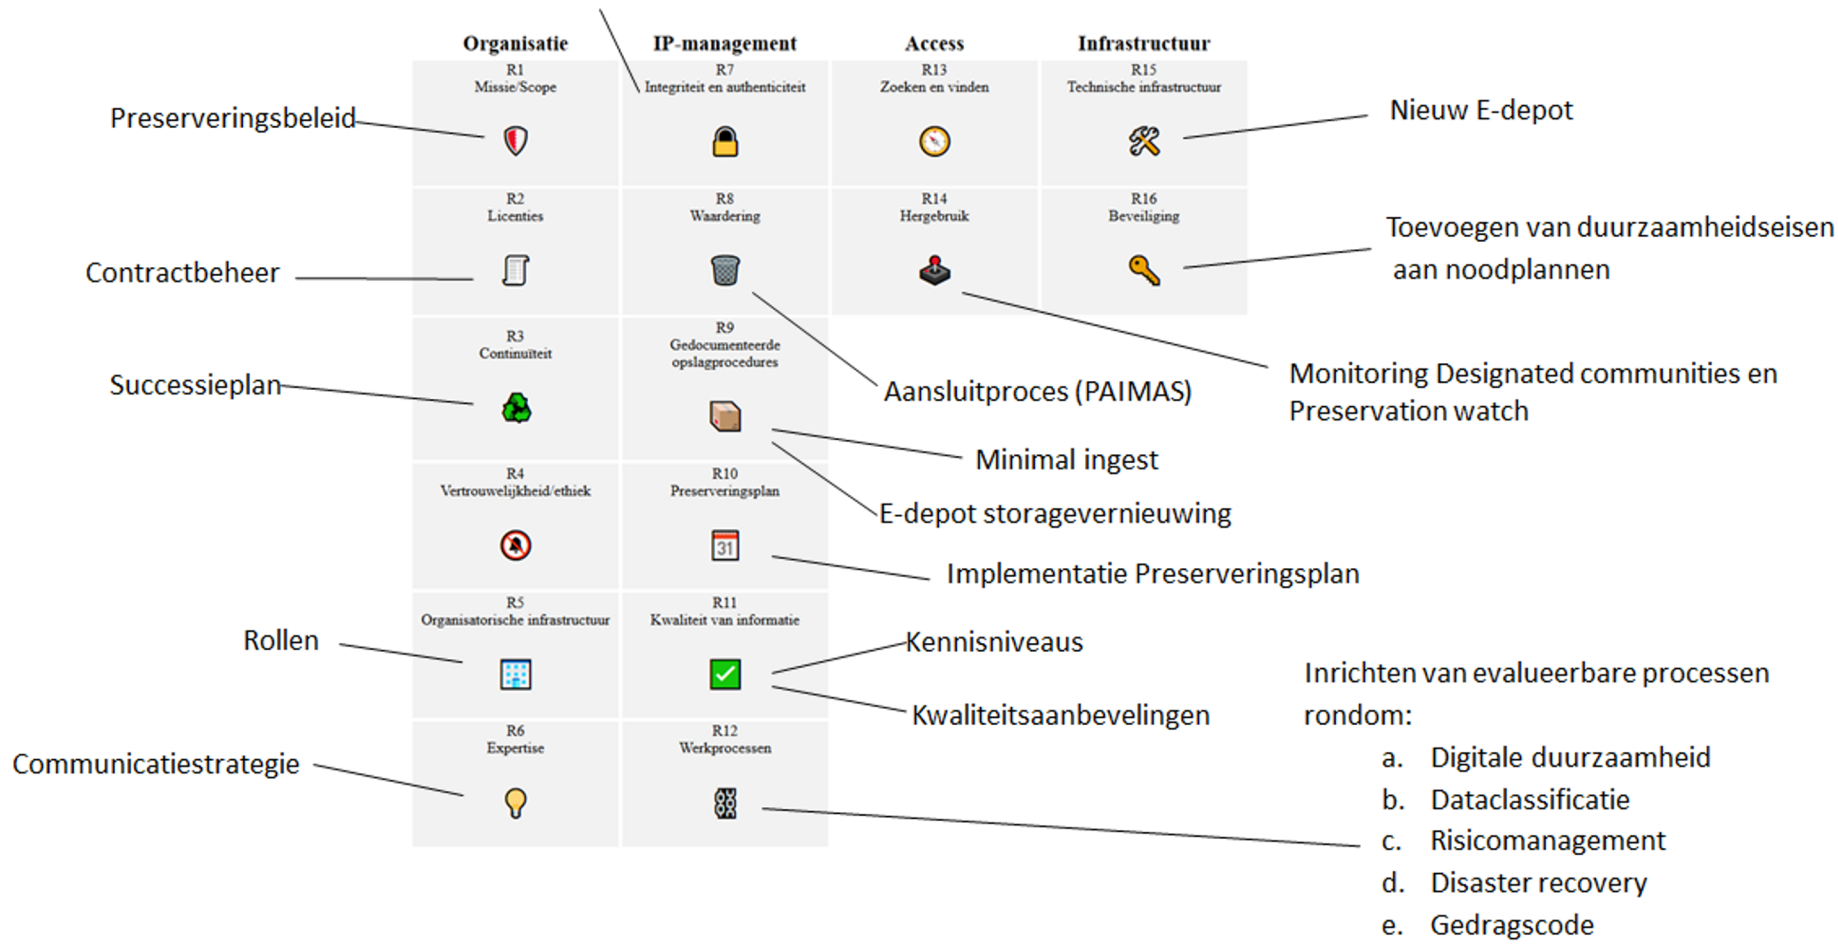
Organisatie

IP-management

Access

Infrastructuur

R1
Missie/Scope

R7
Integriteit en authenticiteit

R13
Zoeken en vinden

R15
Technische infrastructuur

Preserveringsbeleid

Nieuw E-depot

R2
Licenties

R8
Waardering

R14
Hergebruik

R16
Beveiliging

Toevoegen van duurzaamheidseisen aan noodplannen

Contractbeheer

R3
Continuïteit

R9
Gedocumenteerde opslagprocedures

Successieplan

Aansluitproces (PAIMAS)

Monitoring Designated communities en Preservation watch

Minimal ingest

R4
Vertrouwelijkheid/ethiek

R10
Preserveringsplan

E-depot storagevernieuwing

Implementatie Preserveringsplan

R5
Organisatorische infrastructuur

R11
Kwaliteit van informatie

Rollen

Kennisniveaus

Inrichten van evalueerbare processen rondom:

Kwaliteitsaanbevelingen

R6
Expertise

R12
Werkprocessen

Communicatiestrategie

a. Digitale duurzaamheid
b. Dataclassificatie
c. Risicomanagement
d. Disaster recovery
e. Gedragscode